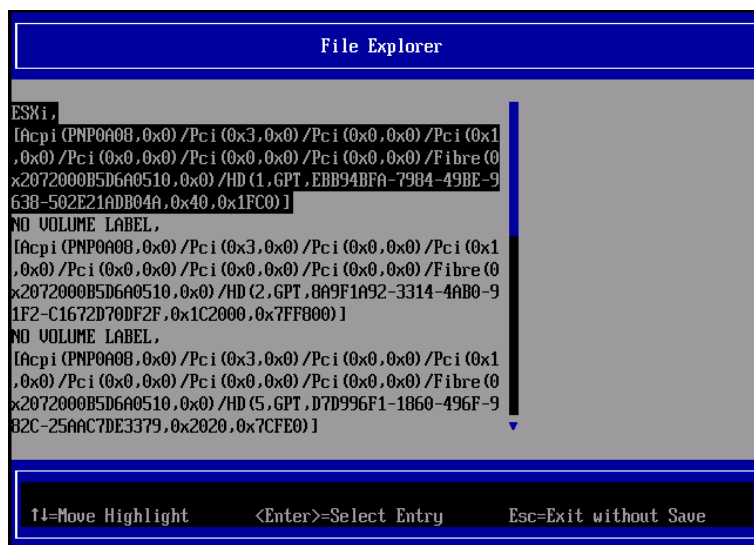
File Explorer

ESXi,
[Acpi(PNP0A08,0x0)/Pci(0x3,0x0)/Pci(0x0,0x0)/Pci(0x1,0x0)/Pci(0x0,0x0)/Pci(0x0,0x0)/Pci(0x0,0x0)/Fibre(0x2072000B5D6A0510,0x0)/HD(1,GPT,EBB94BFA-7984-49BE-9638-502E21ADB04A,0x40,0x1FC0)]
NO VOLUME LABEL,
[Acpi(PNP0A08,0x0)/Pci(0x3,0x0)/Pci(0x0,0x0)/Pci(0x1,0x0)/Pci(0x0,0x0)/Pci(0x0,0x0)/Pci(0x0,0x0)/Fibre(0x2072000B5D6A0510,0x0)/HD(2,GPT,8A9F1A92-3314-4AB0-91F2-C1672D70DF2F,0x1C2000,0x7FF800)]
NO VOLUME LABEL,
[Acpi(PNP0A08,0x0)/Pci(0x3,0x0)/Pci(0x0,0x0)/Pci(0x1,0x0)/Pci(0x0,0x0)/Pci(0x0,0x0)/Pci(0x0,0x0)/Fibre(0x2072000B5D6A0510,0x0)/HD(5,GPT,D7D996F1-1860-496F-982C-25AAC7DE3379,0x2020,0x7CFE0)]

↑↓=Move Highlight <Enter>=Select Entry Esc=Exit without Save